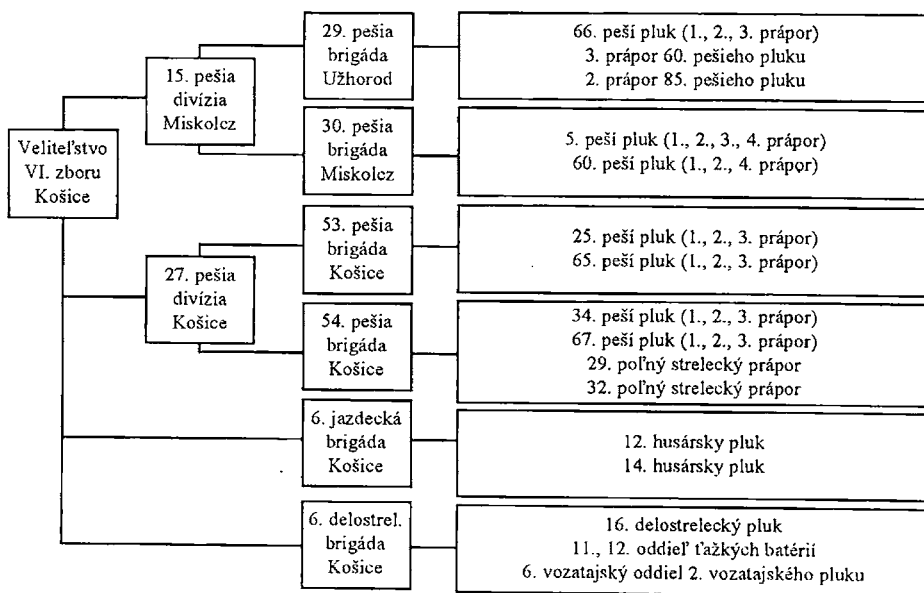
Veliteľstvo VI. zboru Košice

15. pešia divízia Miskolcz

29. pešia brigáda Užhorod

66. peší pluk (1., 2., 3. prápor)
3. prápor 60. pešieho pluku
2. prápor 85. pešieho pluku

30. pešia brigáda Miskolcz

5. peší pluk (1., 2., 3., 4. prápor)
60. peší pluk (1., 2., 4. prápor)

27. pešia divízia Košice

53. pešia brigáda Košice

25. peší pluk (1., 2., 3. prápor)
65. peší pluk (1., 2., 3. prápor)

54. pešia brigáda Košice

34. peší pluk (1., 2., 3. prápor)
67. peší pluk (1., 2., 3. prápor)
29. poľný strelecký prápor
32. poľný strelecký prápor

6. jazdecká brigáda Košice

12. husársky pluk
14. husársky pluk

6. delostrel. brigáda Košice

16. delostrelecký pluk
11., 12. oddiel ťažkých batérií
6. vozatajský oddiel 2. vozatajského pluku